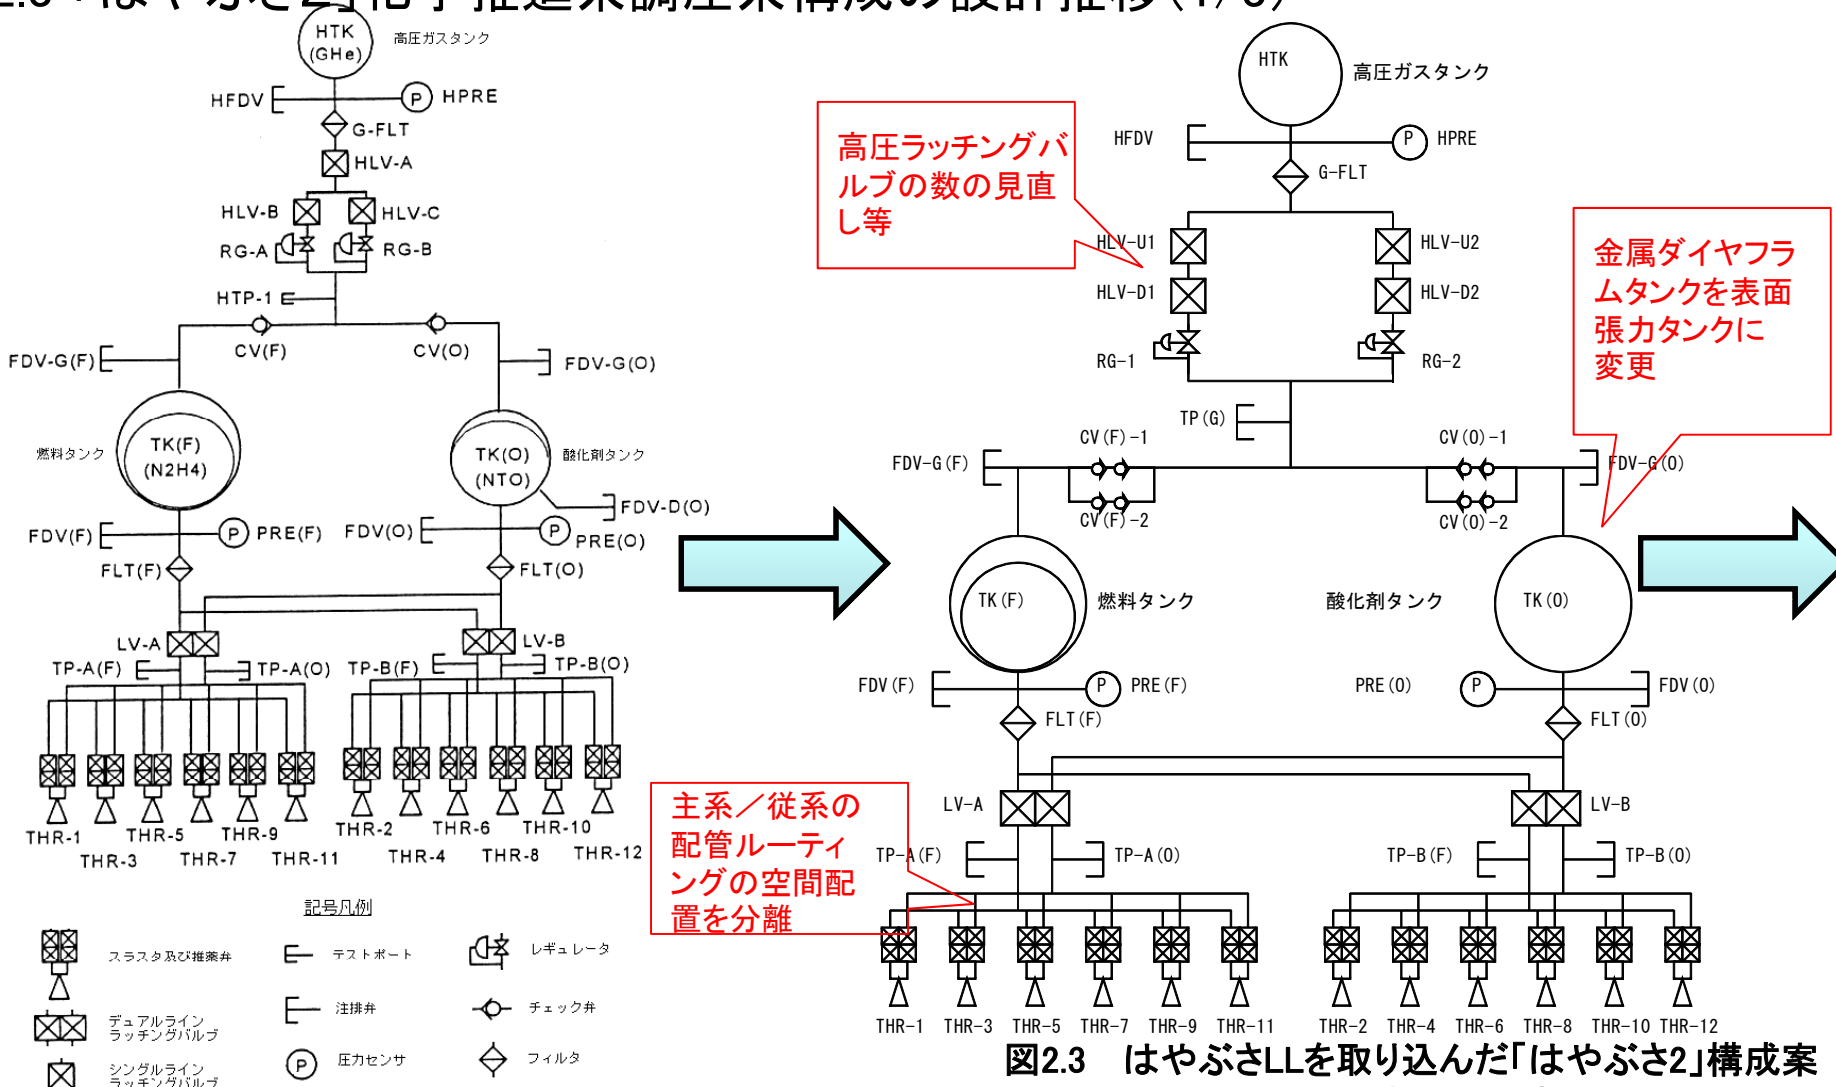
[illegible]

HTK (GHe) 高圧ガスタンク

HFDV HPRE

G-FLT

HLV-A

HLV-B HLV-C

RG-A RG-B

HTP-1

CV(F) CV(O)

FDV-G(F) FDV-G(O)

燃料タンク TK(F) (N2H4)

TK(O) (NTO) 酸化剤タンク

FDV-D(O)

FDV(F) PRE(F) FDV(O) PRE(O)

FLT(F) FLT(O)

LV-A LV-B

TP-A(F) TP-A(O) TP-B(F) TP-B(O)

THR-1 THR-5 THR-9 THR-2 THR-6 THR-10

THR-3 THR-7 THR-11 THR-4 THR-8 THR-12

記号凡例

スラスタ及び推薬弁

テストポート

レギュレータ

デュアルライン ラッチングバルブ

注排弁

チェック弁

シングルライン ラッチングバルブ

圧力センサ

フィルタ

高圧ラッチングバルブの数の見直し等

HTK 高圧ガスタンク

HFDV HPRE

G-FLT

HLV-U1 HLV-U2

HLV-D1 HLV-D2

RG-1 RG-2

TP(G)

CV(F)-1 CV(O)-1

FDV-G(F) FDV-G(O)

CV(F)-2 CV(O)-2

金属ダイヤフラムタンクを表面張力タンクに変更

TK(F) 燃料タンク 酸化剤タンク TK(0)

FDV(F) PRE(F) PRE(0) FDV(0)

FLT(F) FLT(0)

主系／従系の配管ルーティングの空間配置を分離

LV-A LV-B

TP-A(F) TP-A(0) TP-B(F) TP-B(0)

THR-1 THR-3 THR-5 THR-7 THR-9 THR-11 THR-2 THR-4 THR-6 THR-8 THR-10 THR-12

図2.3 はやぶさLLを取り込んだ「はやぶさ2」構成案